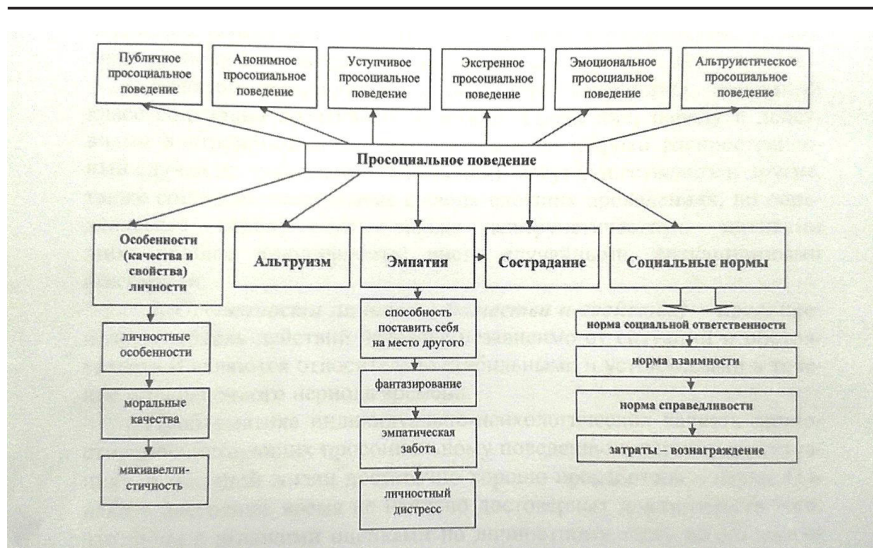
Публичное просоциальное поведение

Анонимное просоциальное поведение

Уступчивое просоциальное поведение

Экстренное просоциальное поведение

Эмоциональное просоциальное поведение

Альтруистическое просоциальное поведение

Просоциальное поведение

Особенности (качества и свойства) личности

Альтруизм

Эмпатия

Сострадание

Социальные нормы

личностные особенности

моральные качества

макиавеллистичность

способность поставить себя на место другого

фантазирование

эмпатическая забота

личностный дистресс

норма социальной ответственности

норма взаимности

норма справедливости

затраты – вознаграждение